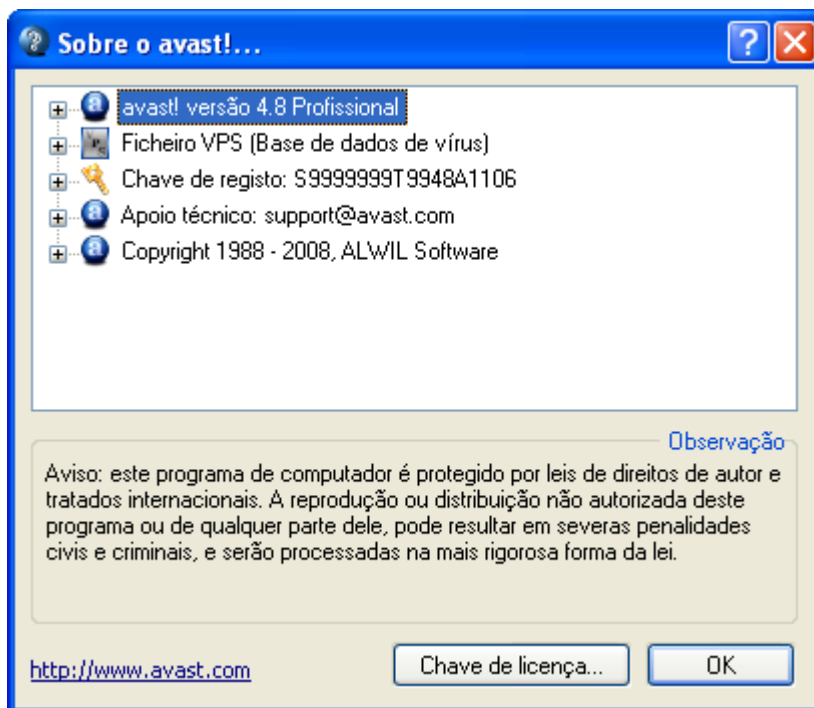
Sobre o avast!...

avast! versão 4.8 Profissional
Ficheiro VPS (Base de dados de vírus)
Chave de registo: S9999999T9948A1106
Apoio técnico: support@avast.com
Copyright 1988 - 2008, ALWIL Software

Observação

Aviso: este programa de computador é protegido por leis de direitos de autor e tratados internacionais. A reprodução ou distribuição não autorizada deste programa ou de qualquer parte dele, pode resultar em severas penalidades civis e criminais, e serão processadas na mais rigorosa forma da lei.

http://www.avast.com

Chave de licença...

OK